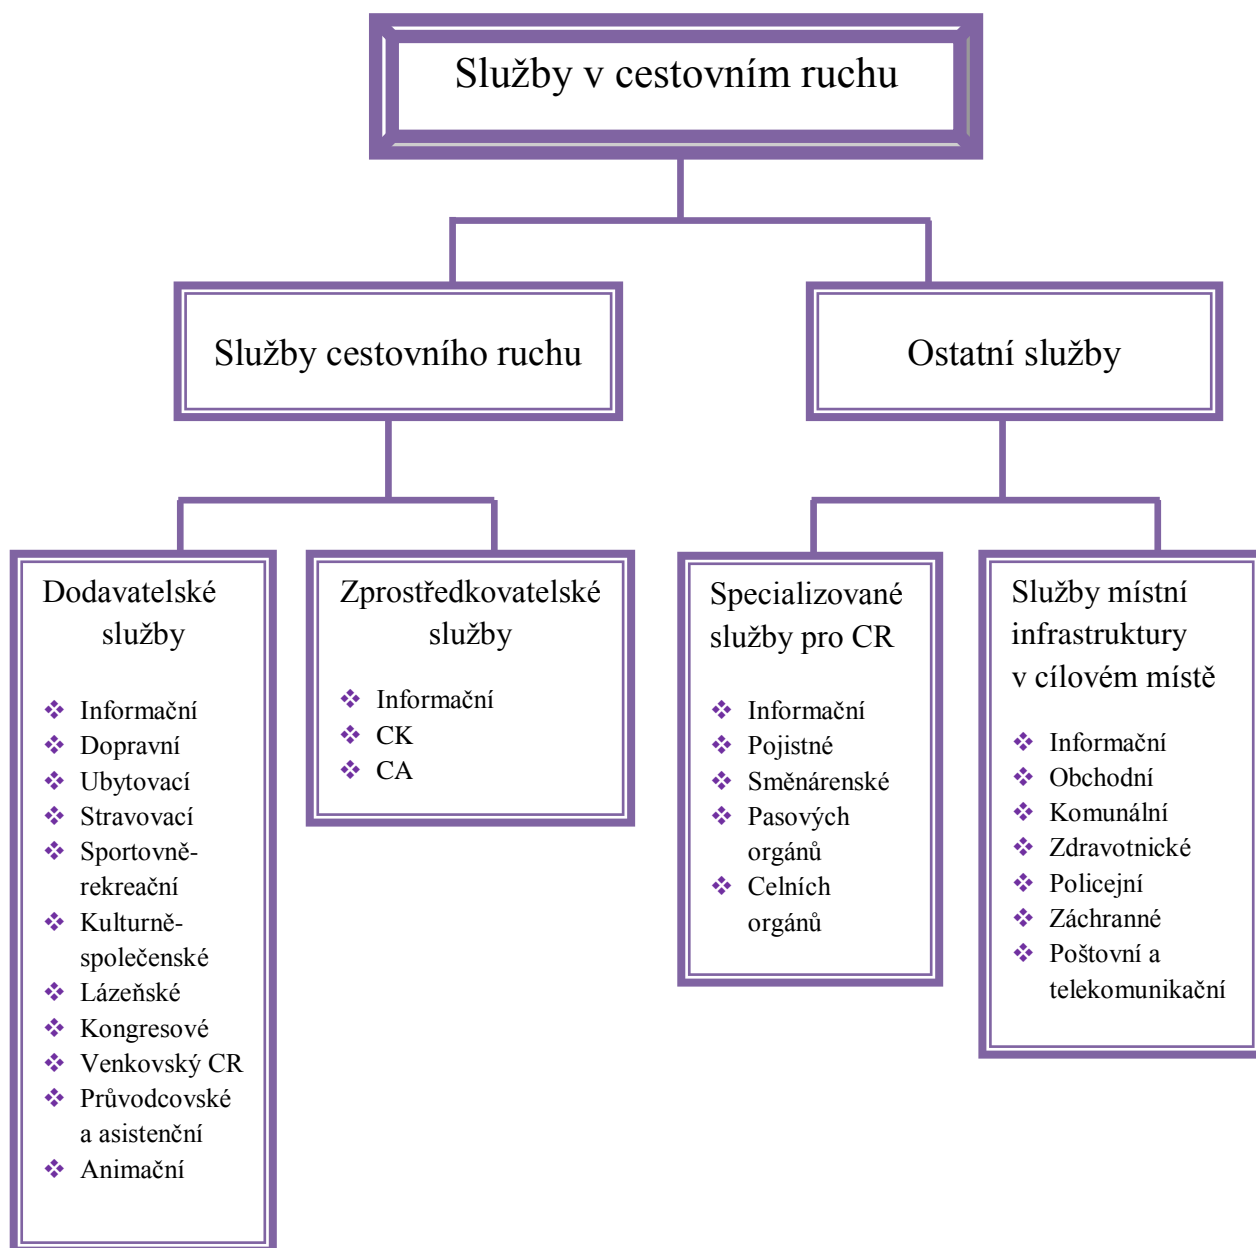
Služby v cestovním ruchu

Služby cestovního ruchu

Ostatní služby

Dodavatelské služby

- Informační
- Dopravní
- Ubytovací
- Stravovací
- Sportovně-rekreační
- Kulturně-společenské
- Lázeňské
- Kongresové
- Venkovský CR
- Průvodcovské a asistenční
- Animační

Zprostředkovatelské služby

- Informační
- CK
- CA

Specializované služby pro CR

- Informační
- Pojistné
- Směnárenské
- Pasových orgánů
- Celních orgánů

Služby místní infrastruktury v cílovém místě

- Informační
- Obchodní
- Komunální
- Zdravotnické
- Policejní
- Záchranné
- Poštovní a telekomunikační